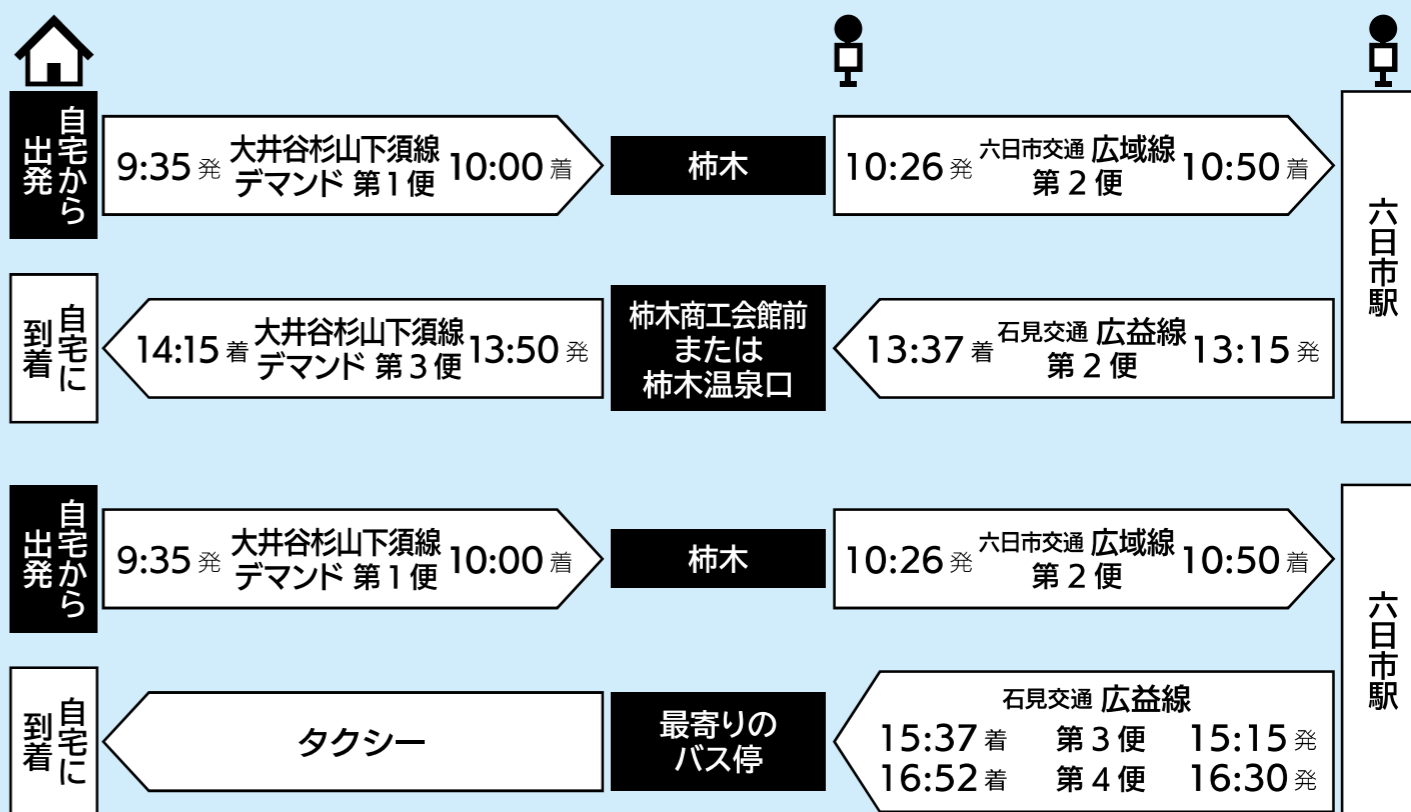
自宅から出発

9:35 発 大井谷杉山下須線 デマンド 第１便 10:00 着

柿木

10:26 発 六日市交通 広域線 第２便 10:50 着

六日市駅

自宅に到着

14:15 着 大井谷杉山下須線 デマンド 第３便 13:50 発

柿木商工会館前 または 柿木温泉口

13:37 着 石見交通 広益線 第２便 13:15 発

自宅から出発

9:35 発 大井谷杉山下須線 デマンド 第１便 10:00 着

柿木

10:26 発 六日市交通 広域線 第２便 10:50 着

六日市駅

自宅に到着

タクシー

最寄りのバス停

石見交通 広益線
15:37 着 第３便 15:15 発
16:52 着 第４便 16:30 発